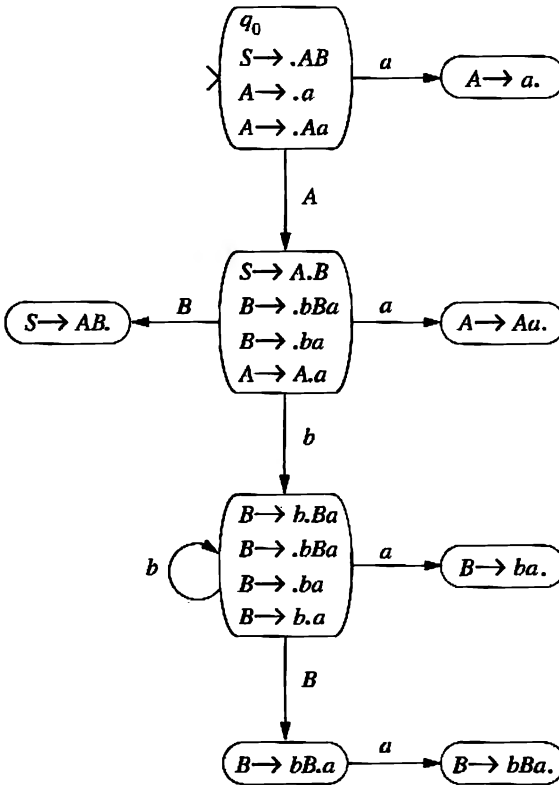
$q_0$
$S \rightarrow .AB$
$A \rightarrow .a$
$A \rightarrow .Aa$

$a$

$A \rightarrow a.$

$A$

$S \rightarrow A.B$
$B \rightarrow .bBa$
$B \rightarrow .ba$
$A \rightarrow A.a$

$B$

$S \rightarrow AB.$

$a$

$A \rightarrow Aa.$

$b$

$B \rightarrow b.Ba$
$B \rightarrow .bBa$
$B \rightarrow .ba$
$B \rightarrow b.a$

$b$

$a$

$B \rightarrow ba.$

$B$

$B \rightarrow bB.a$

$a$

$B \rightarrow bBa.$